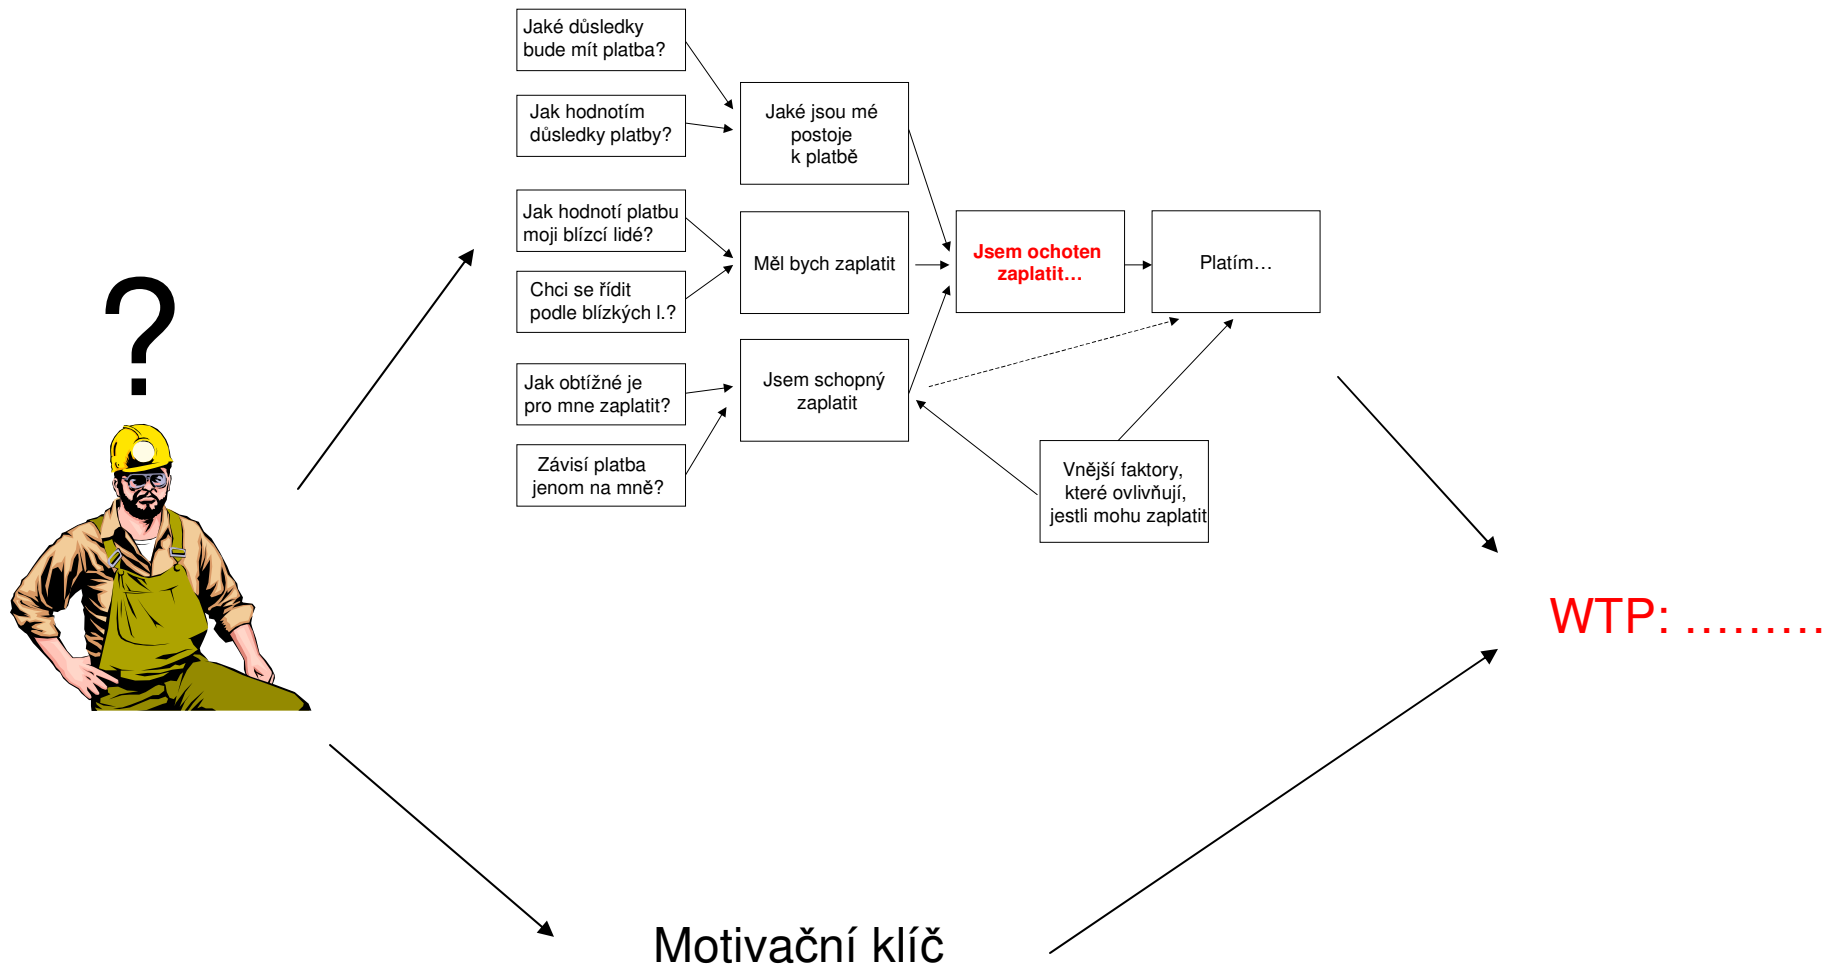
?

Jaké důsledky bude mít platba?

Jak hodnotím důsledky platby?

Jaké jsou mé postoje k platbě

Jak hodnotí platbu moji blízcí lidé?

Chci se řídit podle blízkých l.?

Měl bych zaplatit

Jsem ochoten zaplatit…

Platím…

Jak obtížné je pro mne zaplatit?

Závisí platba jenom na mně?

Jsem schopný zaplatit

Vnější faktory, které ovlivňují, jestli mohu zaplatit

WTP: ………

Motivační klíč